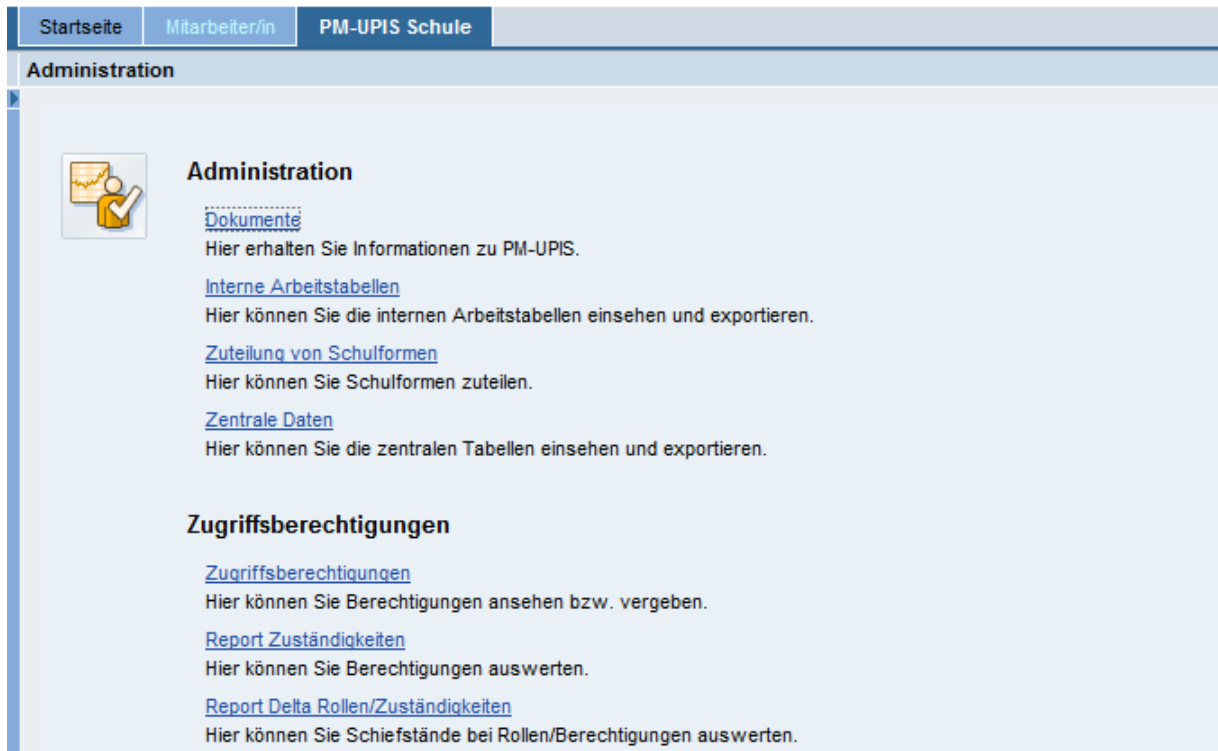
Startseite Mitarbeiter/in PM-UPIS Schule

Administration

Administration

Dokumente
Hier erhalten Sie Informationen zu PM-UPIS.

Interne Arbeitstabellen
Hier können Sie die internen Arbeitstabellen einsehen und exportieren.

Zuteilung von Schulformen
Hier können Sie Schulformen zuteilen.

Zentrale Daten
Hier können Sie die zentralen Tabellen einsehen und exportieren.

Zugriffsberechtigungen

Zugriffsberechtigungen
Hier können Sie Berechtigungen ansehen bzw. vergeben.

Report Zuständigkeiten
Hier können Sie Berechtigungen auswerten.

Report Delta Rollen/Zuständigkeiten
Hier können Sie Schiefstände bei Rollen/Berechtigungen auswerten.